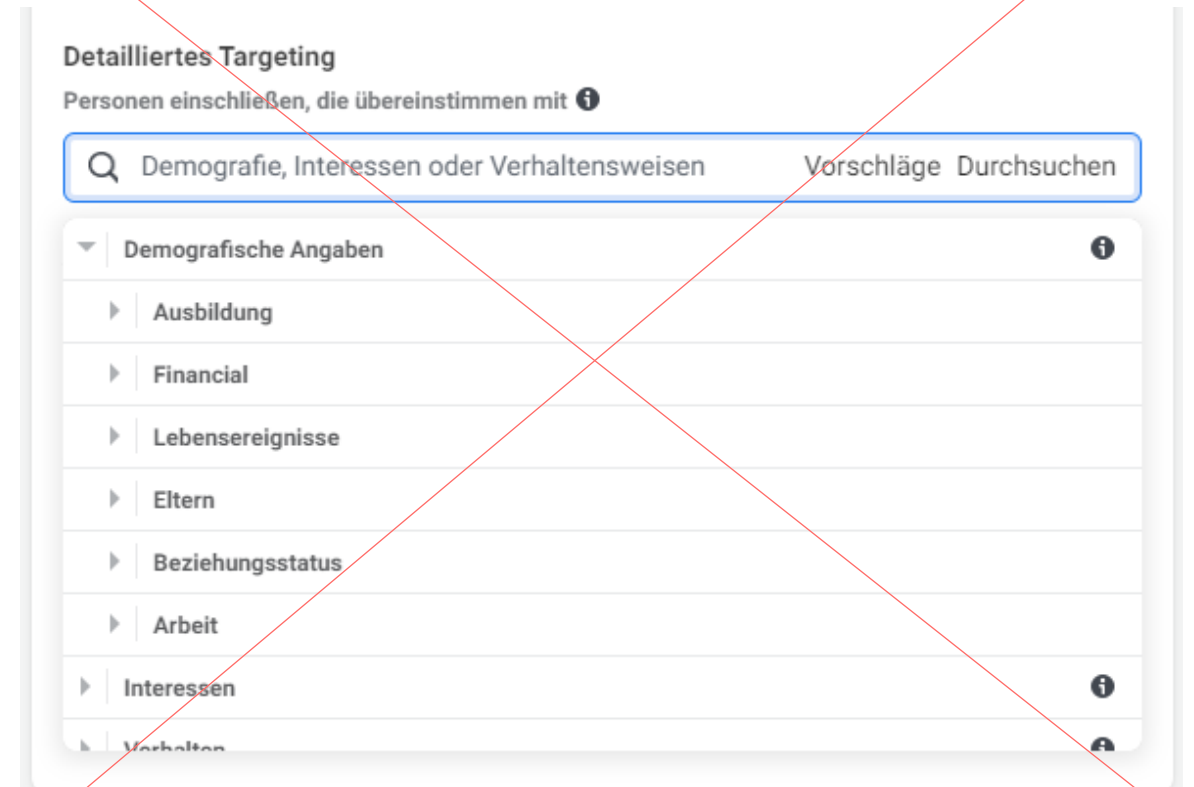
Detailliertes Targeting

Personen einschließen, die übereinstimmen mit

Demografie, Interessen oder Verhaltensweisen Vorschläge Durchsuchen

Demografische Angaben

Ausbildung

Financial

Lebensereignisse

Eltern

Beziehungsstatus

Arbeit

Interessen

Verhalten